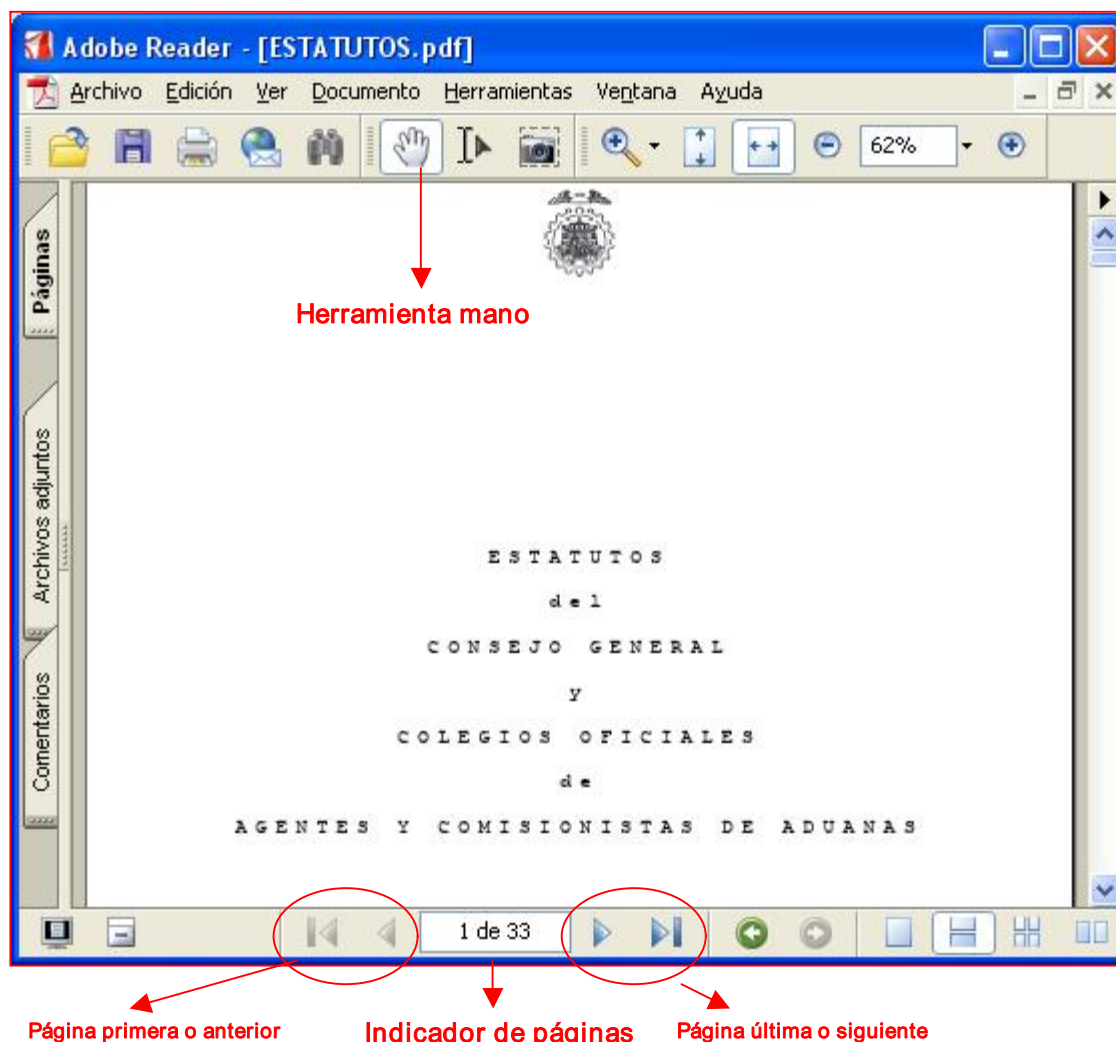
Adobe Reader - [ESTATUTOS.pdf]

Archivo Edición Ver Documento Herramientas Ventana Ayuda

62%

Páginas

Archivos adjuntos

Comentarios

Herramienta mano

ESTATUTOS

del

CONSEJO GENERAL

y

COLEGIOS OFICIALES

de

AGENTES Y COMISIONISTAS DE ADUANAS

1 de 33

Página primera o anterior

Indicador de páginas

Página última o siguiente